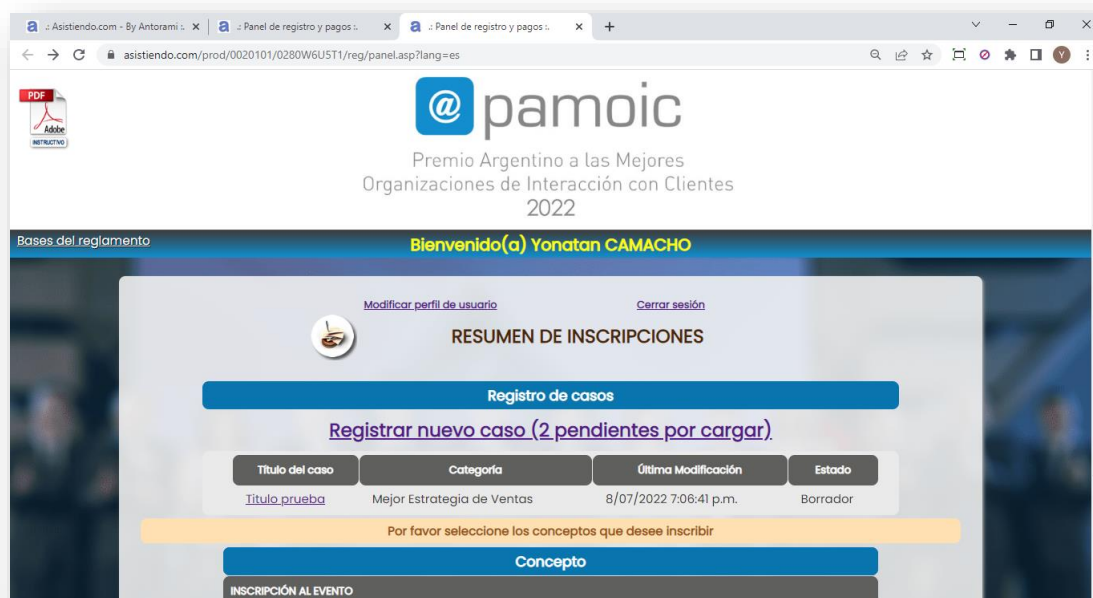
a .: Asistiendo.com - By Antorami .: ×
a .: Panel de registro y pagos :. ×
a .: Panel de registro y pagos :. ×
+

asistiendo.com/prod/0020101/0280W6U5T1/reg/panel.asp?lang=es

PDF
Adobe
INSTRUCTIVO

@ pamoic

Premio Argentino a las Mejores Organizaciones de Interacción con Clientes 2022

Bases del reglamento

Bienvenido(a) Yonatan CAMACHO

Modificar perfil de usuario

Cerrar sesión

RESUMEN DE INSCRIPCIONES

Registro de casos

Registrar nuevo caso (2 pendientes por cargar)

| Titulo del caso | Categoría | Última Modificación | Estado |
|---|---|---|---|
| Titulo prueba | Mejor Estrategia de Ventas | 8/07/2022 7:06:41 p.m. | Borrador |

Por favor seleccione los conceptos que desee inscribir

Concepto

INSCRIPCIÓN AL EVENTO